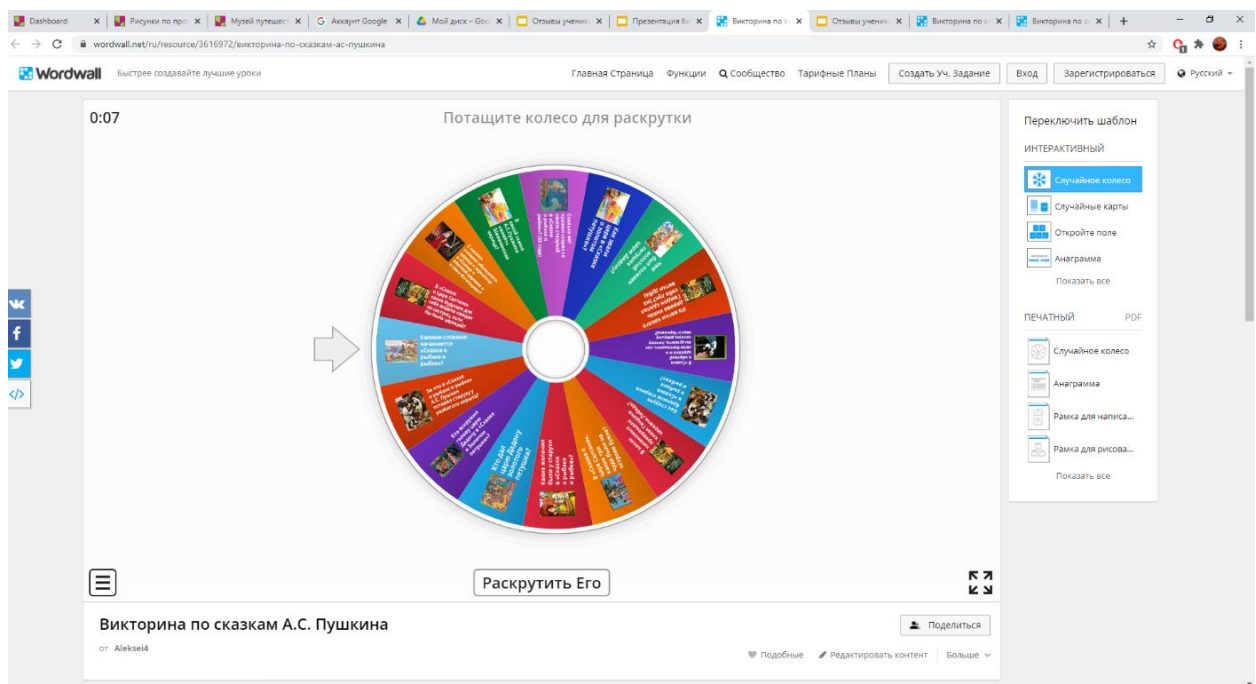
Dashboard | Рисунки по про | Музей путешест | Аккаунт Google | Мой диск – Goo | Отзывы учени | Презентация бе | Викторина по с | Отзывы ученик | Викторина по с | Викторина по с | +

wordwall.net/ru/resource/3616972/викторина-по-сказкам-ас-пушкина

Wordwall Быстрее создавайте лучшие уроки

Главная Страница Функции Сообщество Тарифные Планы Создать Уч. Задание Вход Зарегистрироваться Русский

0:07

Потащите колесо для раскрутки

Каким словами начинается «Сказка о рыбаке и рыбке»?

Кто дал царю Дадону золотого петушка?

Какое желание было у старухи в «Сказке о рыбаке и рыбке»?

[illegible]

Раскрутить Его

Викторина по сказкам А.С. Пушкина

от Aleksei4

Поделиться

Подобные Редактировать контент Больше

Переключить шаблон

ИНТЕРАКТИВНЫЙ

Случайное колесо

Случайные карты

Откройте поле

Анаграмма

Показать все

ПЕЧАТНЫЙ PDF

Случайное колесо

Анаграмма

Рамка для написа...

Рамка для рисова...

Показать все